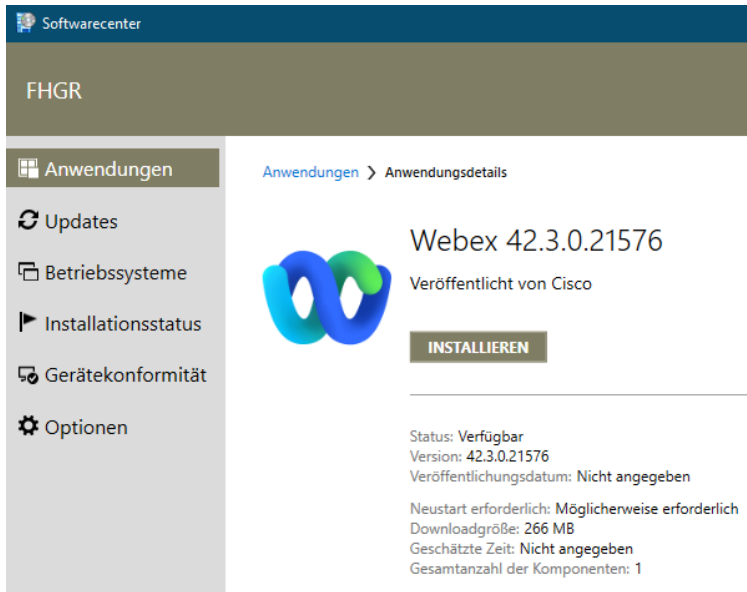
Softwarecenter

FHGR

Anwendungen
Updates
Betriebssysteme
Installationsstatus
Gerätekonformität
Optionen

Anwendungen > Anwendungsdetails

Webex 42.3.0.21576
Veröffentlicht von Cisco

INSTALLIEREN

Status: Verfügbar
Version: 42.3.0.21576
Veröffentlichungsdatum: Nicht angegeben

Neustart erforderlich: Möglicherweise erforderlich
Downloadgröße: 266 MB
Geschätzte Zeit: Nicht angegeben
Gesamtanzahl der Komponenten: 1